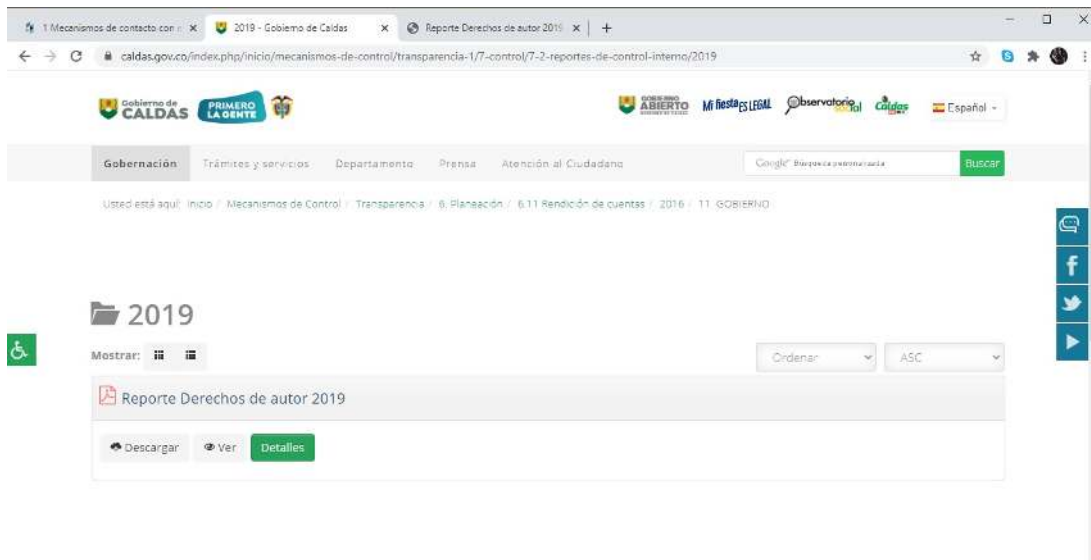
1 Mecanismos de contacto con ... × 2019 - Gobierno de Caldas × Reporte Derechos de autor 2019 × +

caldas.gov.co/index.php/inicio/mecanismos-de-control/transparencia-1/7-control/7-2-reportes-de-control-interno/2019

Gobierno de CALDAS PRIMERO LA GENTE

GOBIERNO ABIERTO Mi fiesta ES LEGAL Observatorio Social Caldas Español

Gobernación Trámites y servicios Departamento Prensa Atención al Ciudadano

Google Búsqueda personalizada Buscar

Usted está aquí: Inicio / Mecanismos de Control / Transparencia / 6. Planeación / 6.11 Rendición de cuentas / 2016 / 11. GOBIERNO

2019

Mostrar:

Ordenar ASC

Reporte Derechos de autor 2019

Descargar Ver Detalles